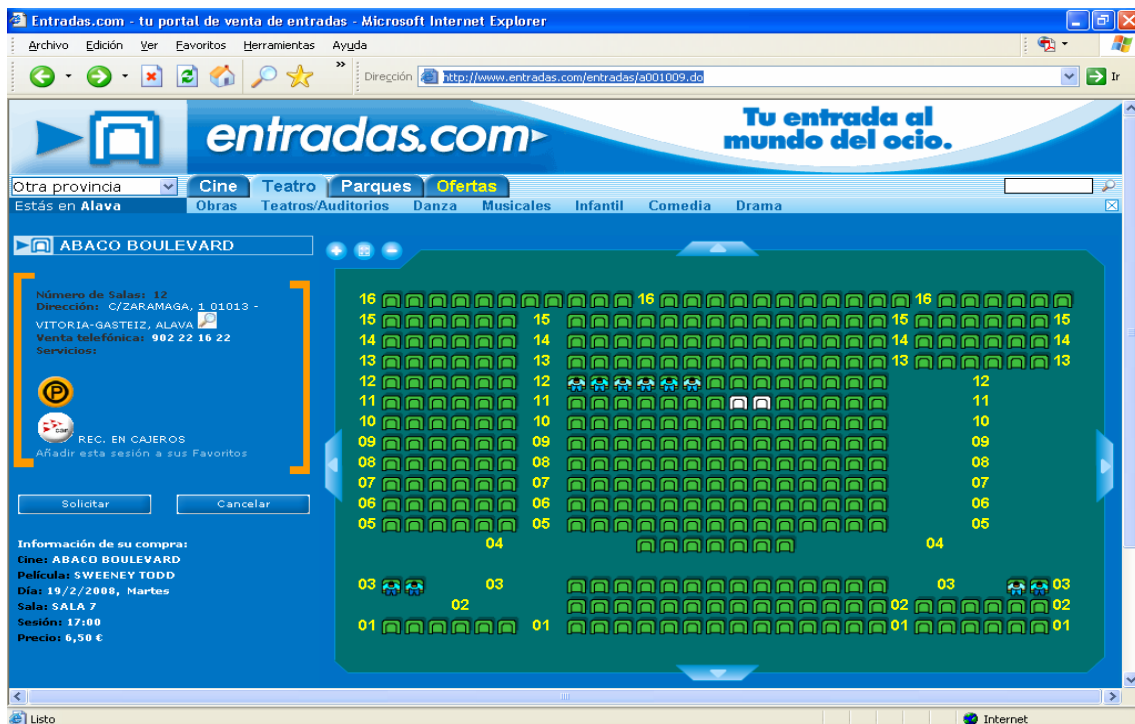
Entradas.com - tu portal de venta de entradas - Microsoft Internet Explorer

Archivo Edición Ver Favoritos Herramientas Ayuda

Dirección http://www.entradas.com/entradas/a001009.do Ir

entradas.com

Tu entrada al mundo del ocio.

Otra provincia Cine Teatro Parques Ofertas

Estás en Alava Obras Teatros/Auditorios Danza Musicales Infantil Comedia Drama

ABACO BOULEVARD

Número de Salas: 12
Dirección: C/ZARAMAGA, 1 01013 - VITORIA-GASTEIZ, ALAVA
Venta telefónica: 902 22 16 22
Servicios:

REC. EN CAJEROS
Añadir esta sesión a sus Favoritos

Solicitar Cancelar

Información de su compra:
Cine: ABACO BOULEVARD
Película: SWEENEY TODD
Día: 19/2/2008, Martes
Sala: SALA 7
Sesión: 17:00
Precio: 6,50 €

16 16 16
15 15 15 15
14 14 14 14
13 13 13 13
12 12 12
11 11 11
10 10 10
09 09 09
08 08 08
07 07 07
06 06 06
05 05 05
04 04
03 03 03 03
02 02 02
01 01 01 01

Listo Internet